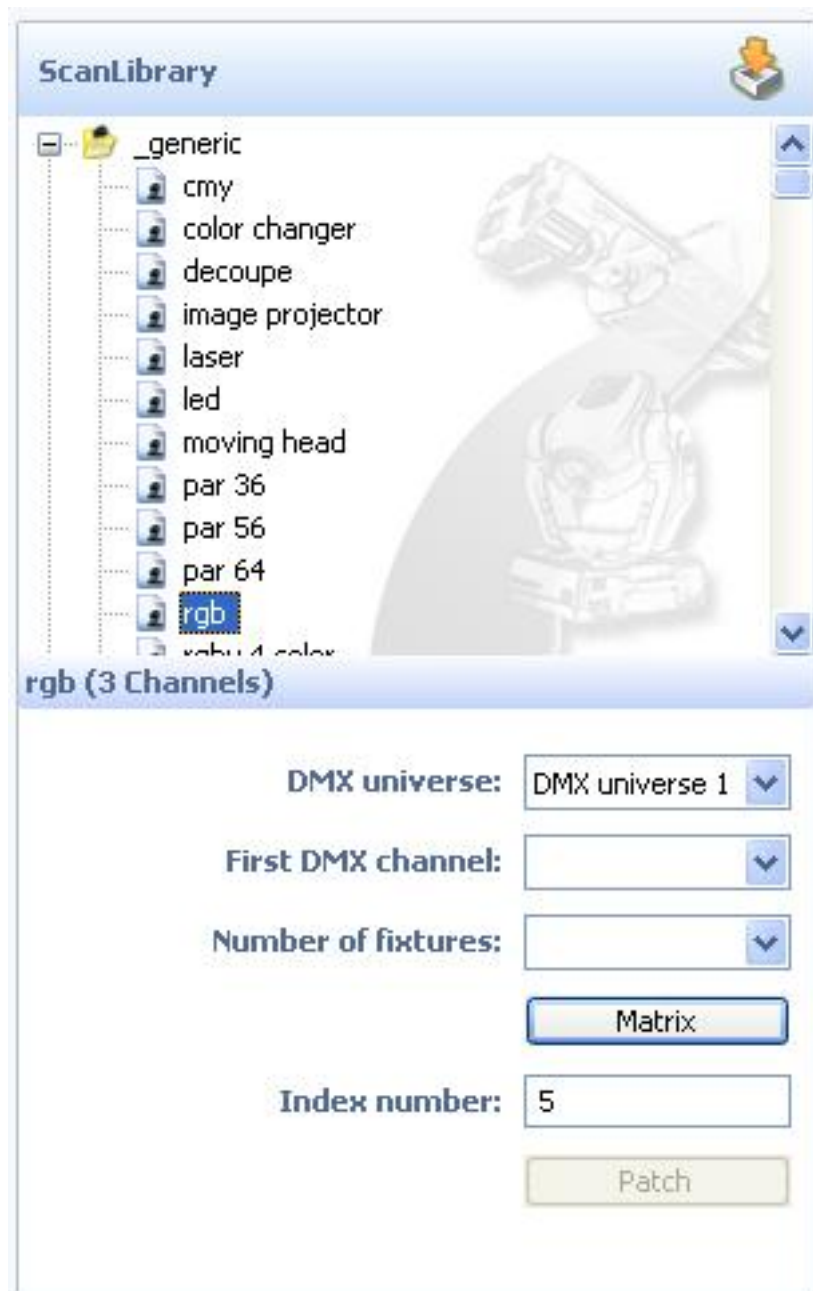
ScanLibrary

_generic
cmy
color changer
decoupe
image projector
laser
led
moving head
par 36
par 56
par 64
rgb
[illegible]

rgb (3 Channels)

DMX universe: DMX universe 1

First DMX channel:

Number of fixtures:

Matrix

Index number: 5

Patch